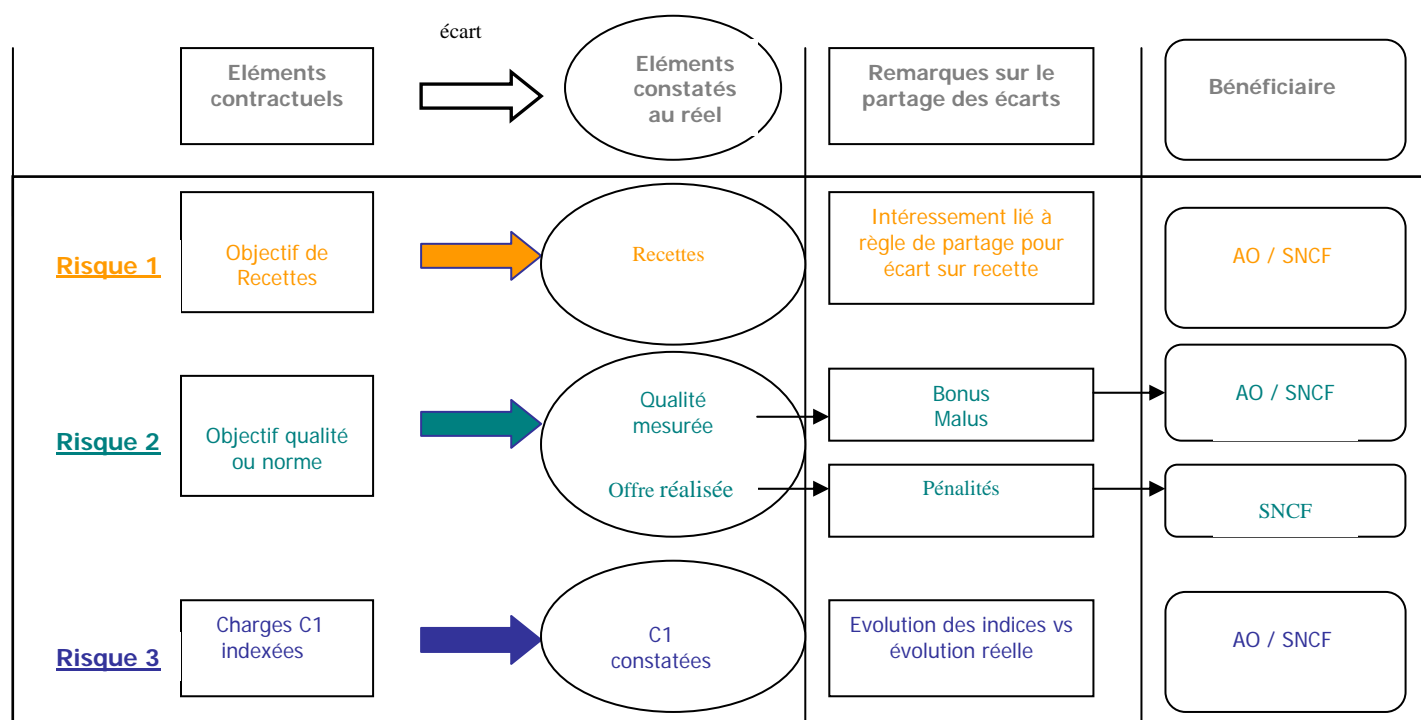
écart

Eléments contractuels

Eléments constatés au réel

Remarques sur le partage des écarts

Bénéficiaire

Risque 1

Objectif de Recettes

Recettes

Intéressement lié à règle de partage pour écart sur recette

AO / SNCF

Risque 2

Objectif qualité ou norme

Qualité mesurée

Offre réalisée

Bonus Malus

Pénalités

AO / SNCF

SNCF

Risque 3

Charges C1 indexées

C1 constatées

Evolution des indices vs évolution réelle

AO / SNCF